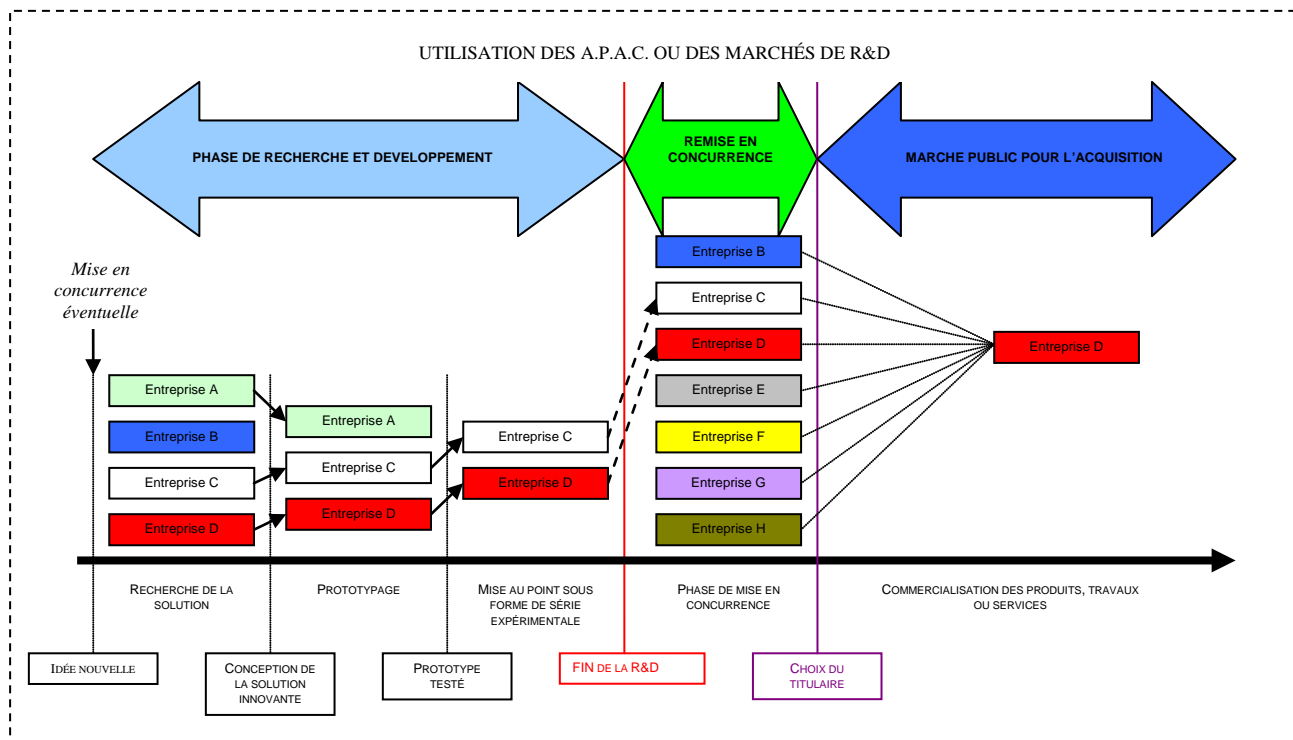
UTILISATION DES A.P.A.C. OU DES MARCHÉS DE R&D

PHASE DE RECHERCHE ET DEVELOPPEMENT

REMISE EN CONCURRENCE

MARCHE PUBLIC POUR L'ACQUISITION

Mise en concurrence éventuelle

Entreprise A
Entreprise B
Entreprise C
Entreprise D

Entreprise A
Entreprise C
Entreprise D

Entreprise C
Entreprise D

Entreprise B
Entreprise C
Entreprise D
Entreprise E
Entreprise F
Entreprise G
Entreprise H

Entreprise D

RECHERCHE DE LA SOLUTION

PROTOTYPAGE

MISE AU POINT SOUS FORME DE SÉRIE EXPÉRIMENTALE

PHASE DE MISE EN CONCURRENCE

COMMERCIALISATION DES PRODUITS, TRAVAUX OU SERVICES

IDÉE NOUVELLE

CONCEPTION DE LA SOLUTION INNOVANTE

PROTOTYPE TESTÉ

FIN DE LA R&D

CHOIX DU TITULAIRE